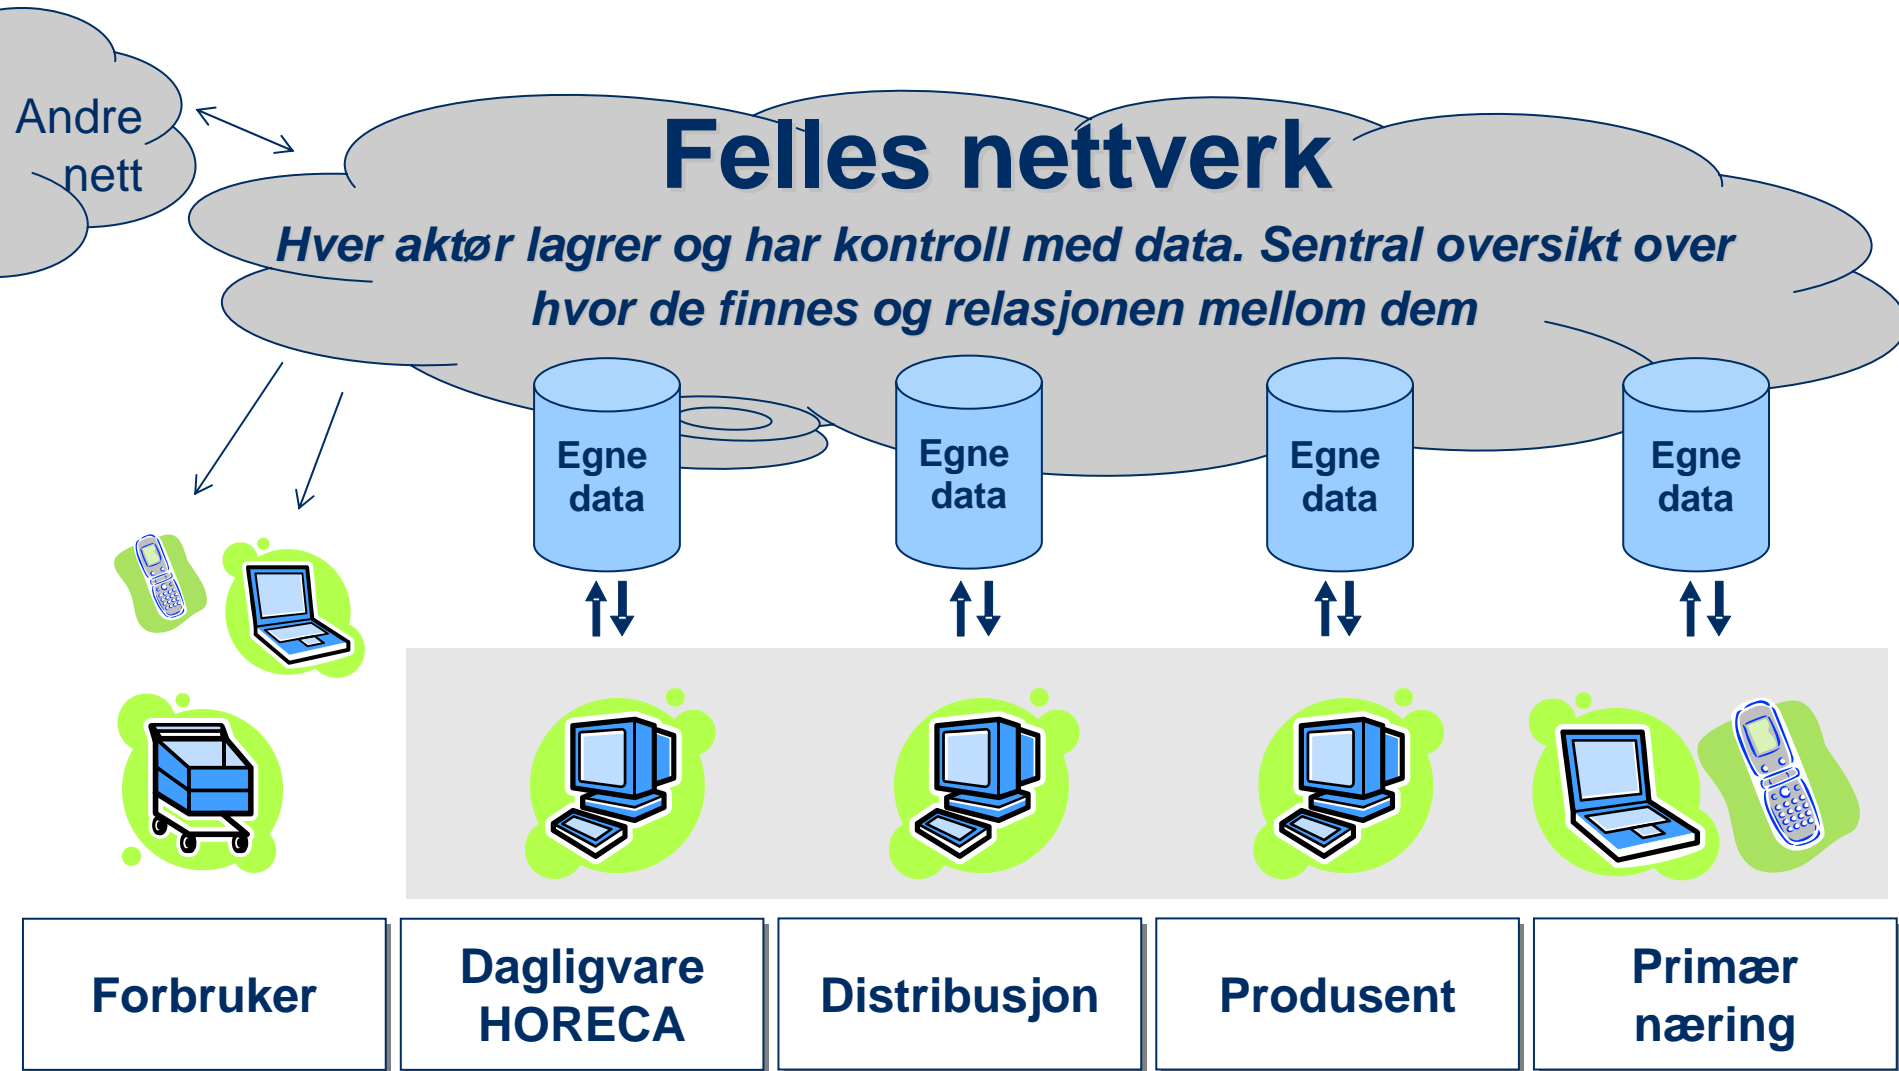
Andre nett

Felles nettverk

Hver aktør lagrer og har kontroll med data. Sentral oversikt over hvor de finnes og relasjonen mellom dem

Egne data

Egne data

Egne data

Egne data

Forbruker

Dagligvare HORECA

Distribusjon

Produsent

Primær næring